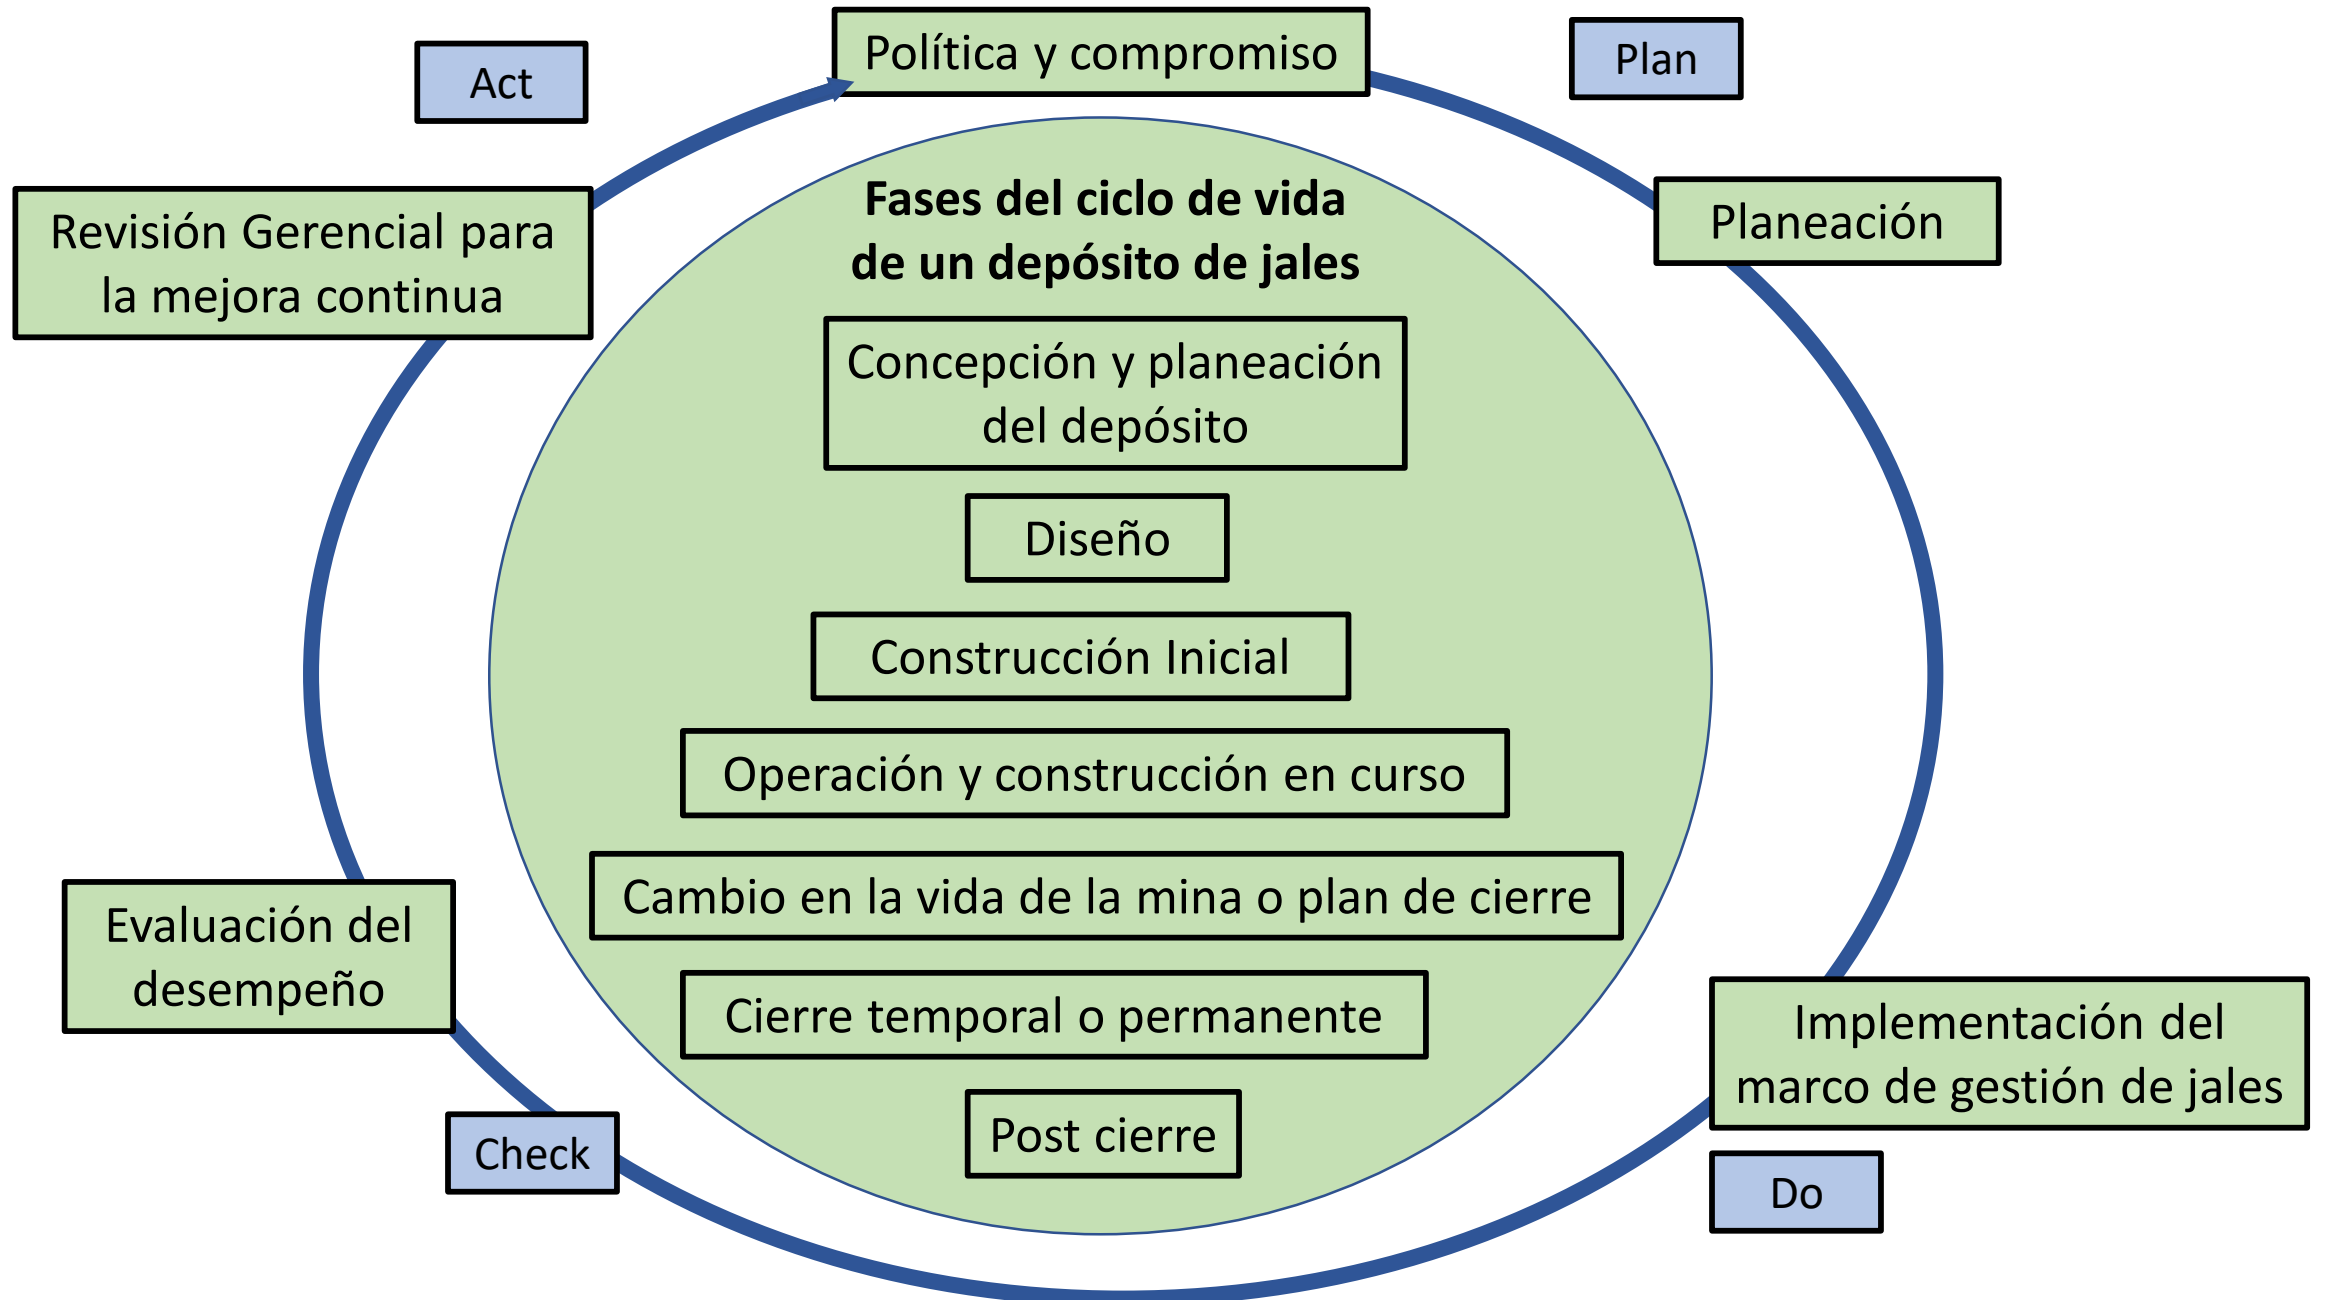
Act

Política y compromiso

Plan

Revisión Gerencial para la mejora continua

Planeación

**Fases del ciclo de vida de un depósito de jales**

Concepción y planeación del depósito

Diseño

Construcción Inicial

Operación y construcción en curso

Cambio en la vida de la mina o plan de cierre

Cierre temporal o permanente

Post cierre

Evaluación del desempeño

Implementación del marco de gestión de jales

Check

Do